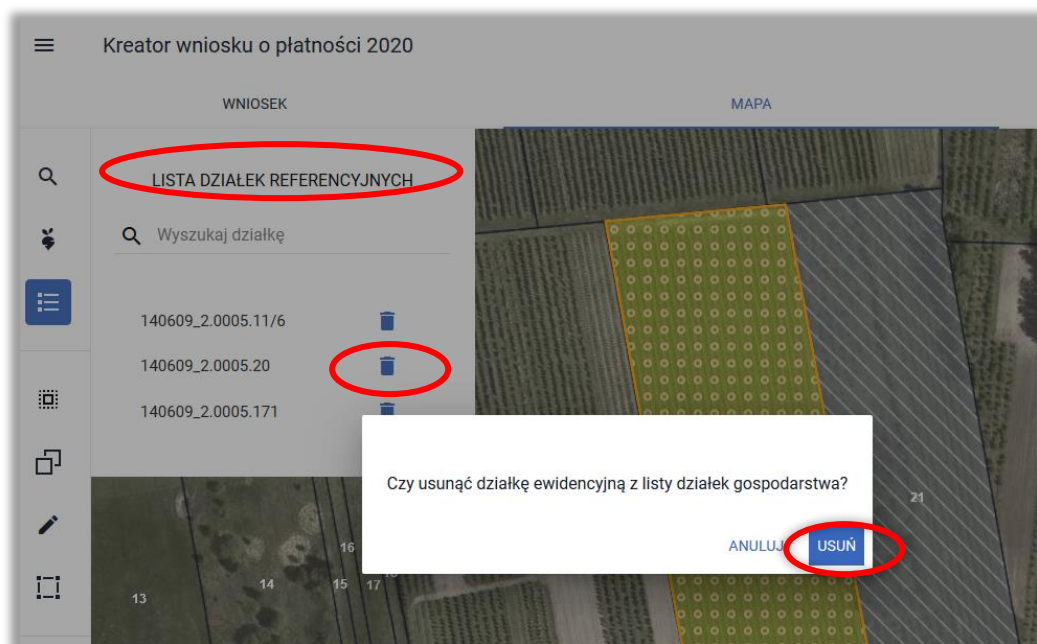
Kreator wniosku o płatności 2020

WNIOSEK

MAPA

LISTA DZIAŁEK REFERENCYJNYCH

Wyszukaj działkę

140609_2.0005.11/6

140609_2.0005.20

140609_2.0005.171

Czy usunąć działkę ewidencyjną z listy działek gospodarstwa?

ANULUJ

USUŃ

21

16

13

14

15

17